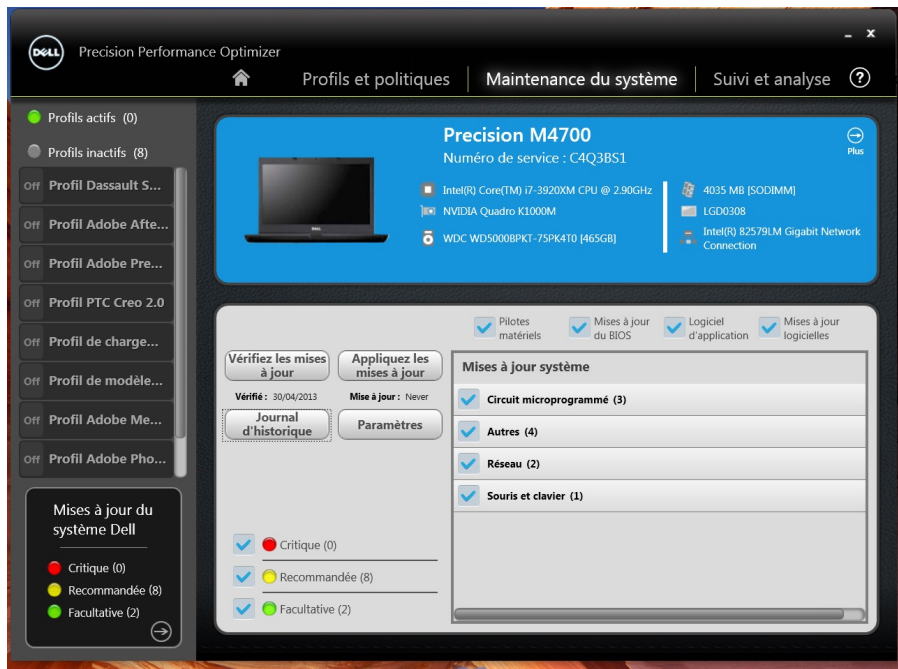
DELL Precision Performance Optimizer

_ x

Profils et politiques | Maintenance du système | Suivi et analyse ?

Profils actifs (0)

Profils inactifs (8)

Off Profil Dassault S...

Off Profil Adobe Afte...

Off Profil Adobe Pre...

Off Profil PTC Creo 2.0

Off Profil de charge...

Off Profil de modèle...

Off Profil Adobe Me...

Off Profil Adobe Pho...

Mises à jour du système Dell

Critique (0)

Recommandée (8)

Facultative (2)

Precision M4700

Numéro de service : C4Q3BS1

Plus

Intel(R) Core(TM) i7-3920XM CPU @ 2.90GHz

NVIDIA Quadro K1000M

WDC WD5000BPKT-75PK4T0 [465GB]

4035 MB [SODIMM]

LGD0308

Intel(R) 82579LM Gigabit Network Connection

Pilotes matériels

Mises à jour du BIOS

Logiciel d'application

Mises à jour logicielles

Vérifiez les mises à jour

Appliquez les mises à jour

Vérifié : 30/04/2013

Mise à jour : Never

Journal d'historique

Paramètres

Mises à jour système

Circuit microprogrammé (3)

Autres (4)

Réseau (2)

Souris et clavier (1)

Critique (0)

Recommandée (8)

Facultative (2)